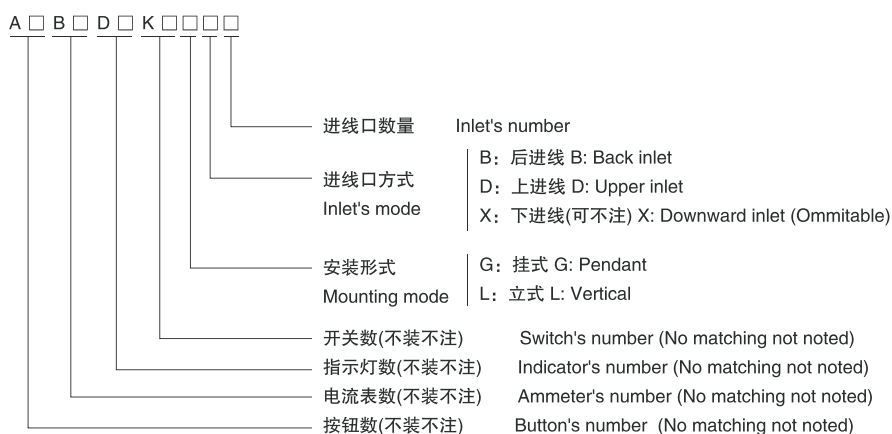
A □ B □ D □ K □□□□

进线口数量 Inlet's number

进线口方式
Inlet's mode

B：后进线 B: Back inlet
D：上进线 D: Upper inlet
X：下进线(可不注) X: Downward inlet (Ommitable)

安装形式
Mounting mode

G：挂式 G: Pendant
L：立式 L: Vertical

开关数(不装不注) Switch's number (No matching not noted)
指示灯数(不装不注) Indicator's number (No matching not noted)
电流表数(不装不注) Ammeter's number (No matching not noted)
按钮数(不装不注) Button's number (No matching not noted)